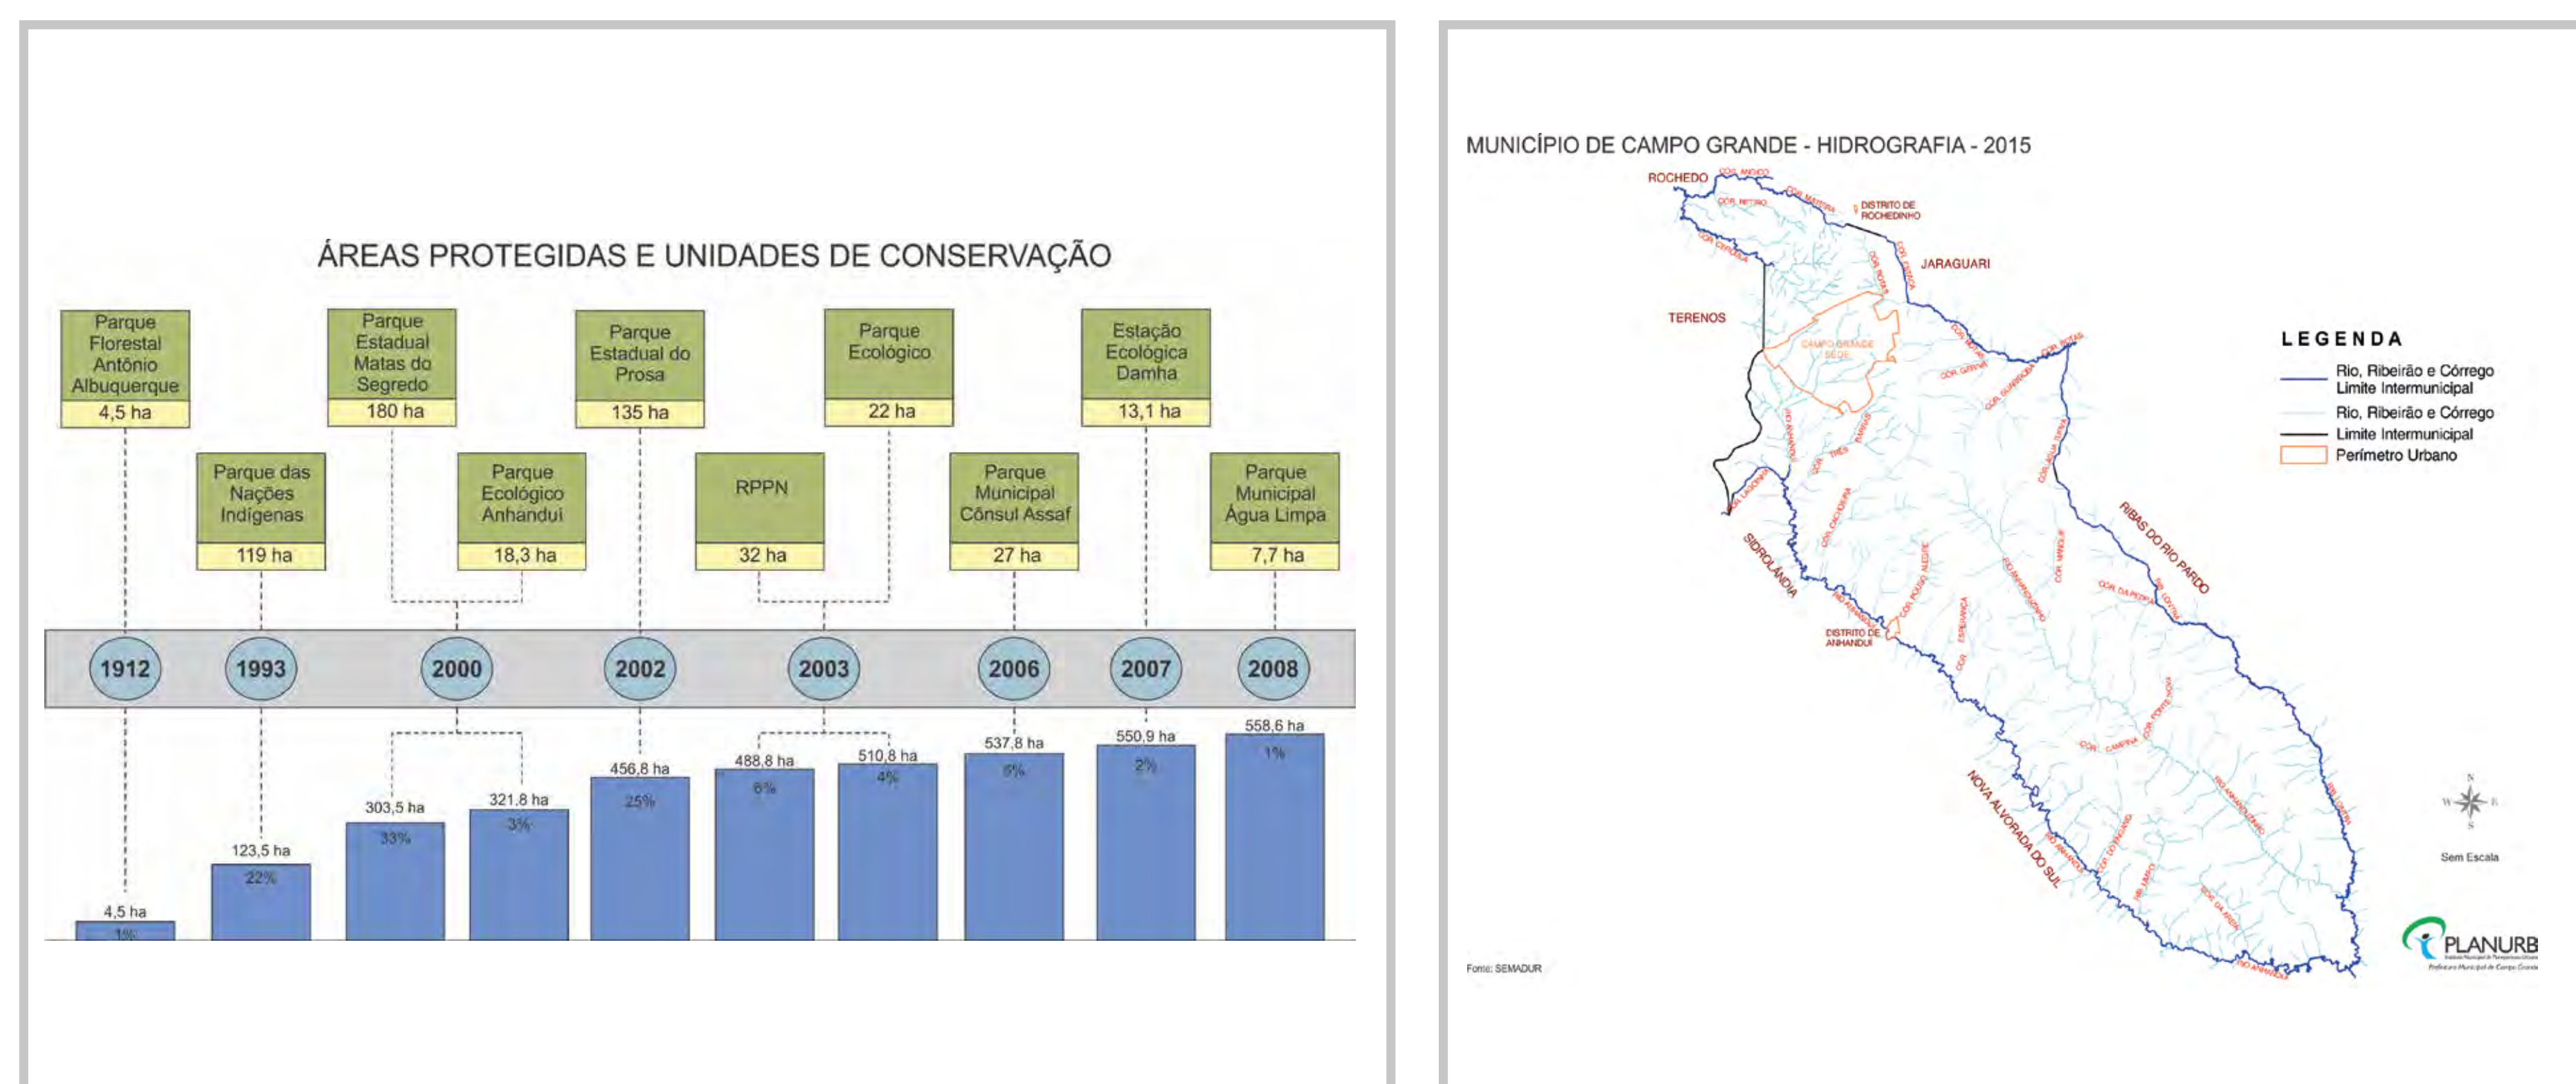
ÁREAS PROTEGIDAS E UNIDADES DE CONSERVAÇÃO

Parque Florestal Antônio Albuquerque
4,5 ha

Parque das Nações Indígenas
119 ha

Parque Estadual Matas do Segredo
180 ha

Parque Ecológico Anhanduí
18,3 ha

Parque Estadual do Prosa
135 ha

RPPN
32 ha

Parque Ecológico
22 ha

Parque Municipal Cônsul Assaf
27 ha

Estação Ecológica Damha
13,1 ha

Parque Municipal Água Limpa
7,7 ha

1912
1993
2000
2002
2003
2006
2007
2008

4,5 ha
1%
123,5 ha
22%
303,5 ha
33%
321,8 ha
3%
456,8 ha
25%
488,8 ha
6%
510,8 ha
4%
537,8 ha
5%
550,9 ha
2%
558,6 ha
1%

MUNICÍPIO DE CAMPO GRANDE - HIDROGRAFIA - 2015

ROCHEDO
DISTRITO DE ROCHEDINHO
JARAGUARI
TERENOS
CAMPO GRANDE SEDE
SIDROLÂNDIA
DISTRITO DE ANHANDUÍ
RIBAS DO RIO PARDO
NOVA ALVORADA DO SUL

LEGENDA
Rio, Ribeirão e Córrego Limite Intermunicipal
Rio, Ribeirão e Córrego
Limite Intermunicipal
Perímetro Urbano

Sem Escala

Fonte: SEMADUR

PLANURB
Prefeitura Municipal de Campo Grande